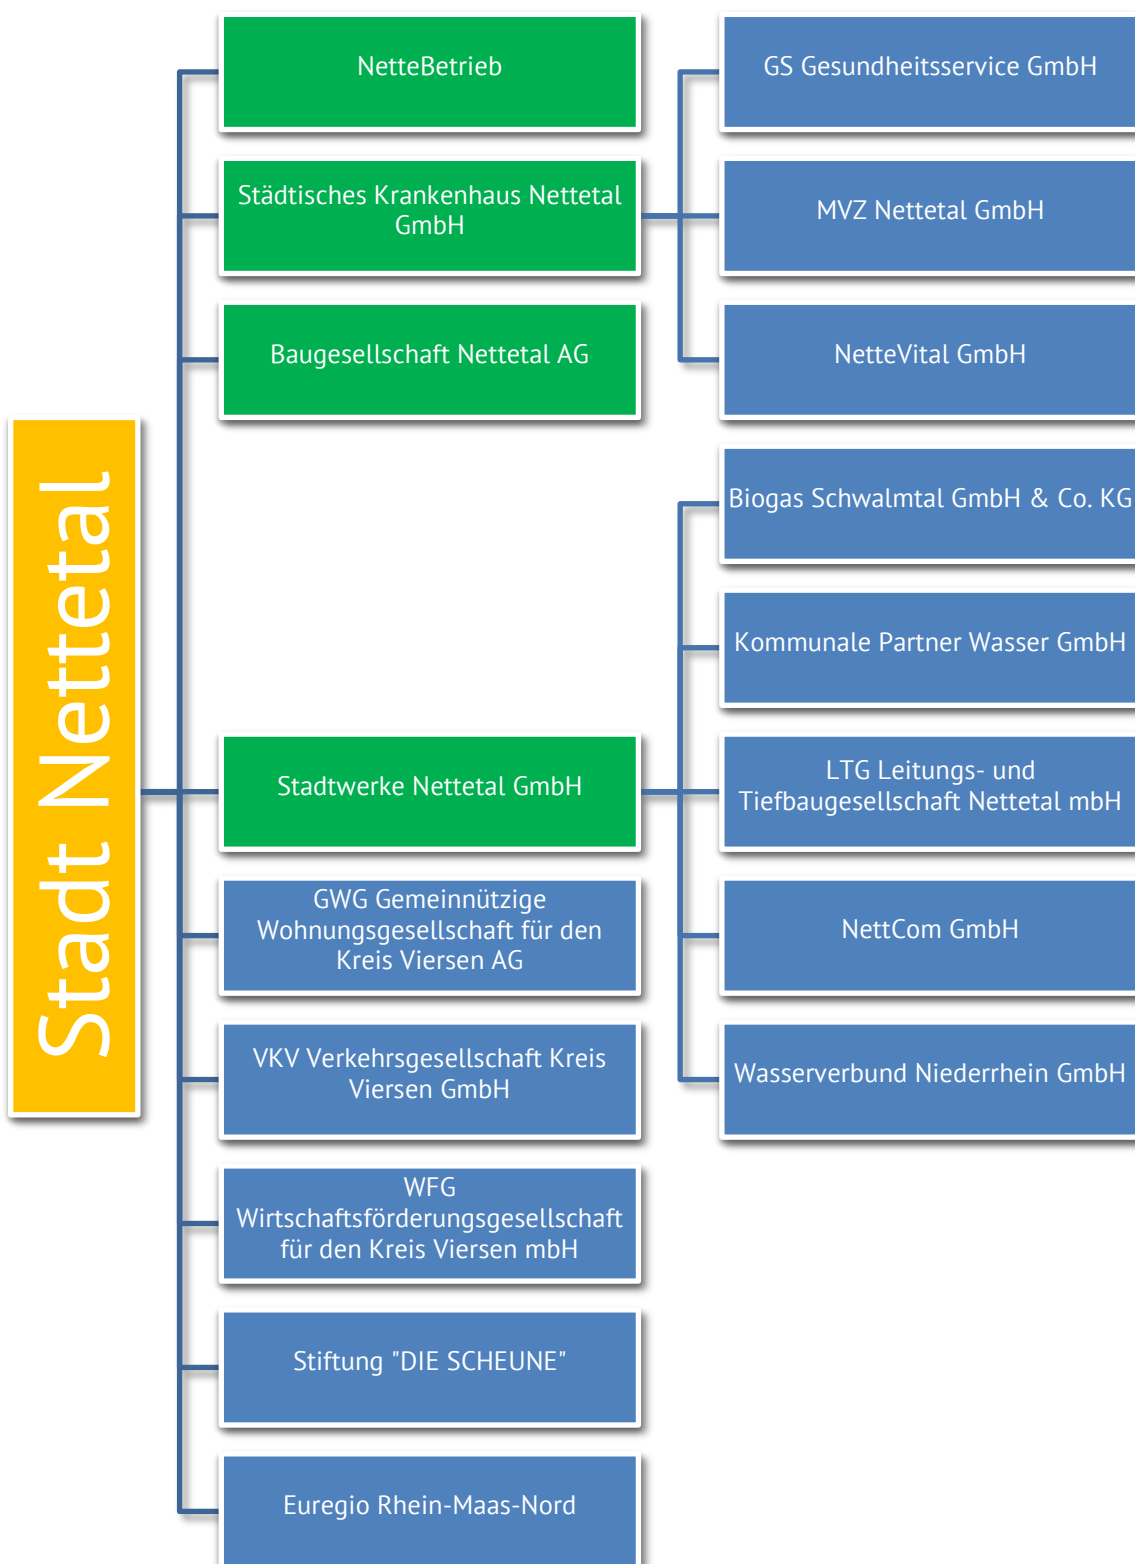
Stadt Nettetal

NetteBetrieb

Städtisches Krankenhaus Nettetal GmbH

GS Gesundheitsservice GmbH

MVZ Nettetal GmbH

NetteVital GmbH

Baugesellschaft Nettetal AG

Stadtwerke Nettetal GmbH

Biogas Schwalmtal GmbH & Co. KG

Kommunale Partner Wasser GmbH

LTG Leitungs- und Tiefbaugesellschaft Nettetal mbH

NettCom GmbH

Wasserverbund Niederrhein GmbH

GWG Gemeinnützige Wohnungsgesellschaft für den Kreis Viersen AG

VKV Verkehrsgesellschaft Kreis Viersen GmbH

WFG Wirtschaftsförderungsgesellschaft für den Kreis Viersen mbH

Stiftung "DIE SCHEUNE"

Euregio Rhein-Maas-Nord